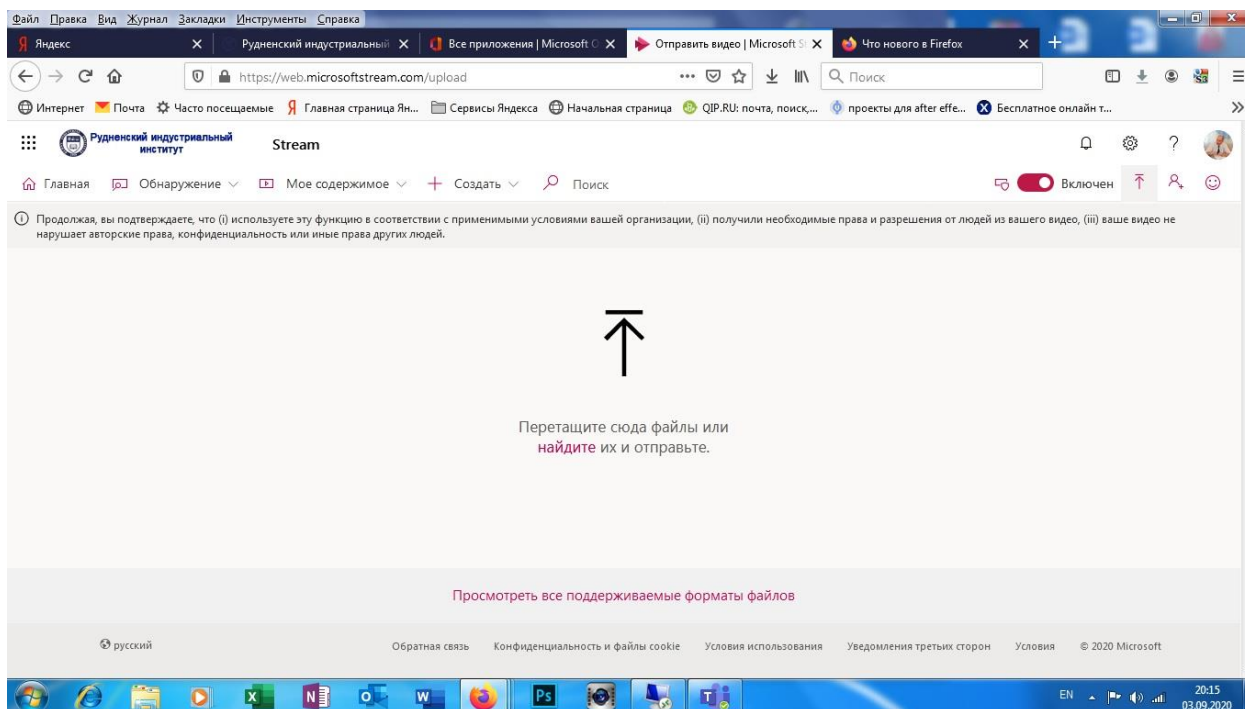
Файл Правка Вид Журнал Закладки Инструменты Справка

Яндекс ×
Рудненский индустриальный ×
Все приложения | Microsoft О ×
Отправить видео | Microsoft S ×
Что нового в Firefox ×

https://web.microsoftstream.com/upload

Поиск

Интернет Почта Часто посещаемые Главная страница Ян... Сервисы Яндекса Начальная страница QIP.RU: почта, поиск,... проекты для after effe... Бесплатное онлайн т...

Рудненский индустриальный институт Stream

Главная Обнаружение Мое содержимое Создать Поиск Включен

Продолжая, вы подтверждаете, что (i) используете эту функцию в соответствии с применимыми условиями вашей организации, (ii) получили необходимые права и разрешения от людей из вашего видео, (iii) ваше видео не нарушает авторские права, конфиденциальность или иные права других людей.

Перетащите сюда файлы или найдите их и отправьте.

Просмотреть все поддерживаемые форматы файлов

русский

Обратная связь Конфиденциальность и файлы cookie Условия использования Уведомления третьих сторон Условия © 2020 Microsoft

EN 20:15 03.09.2020